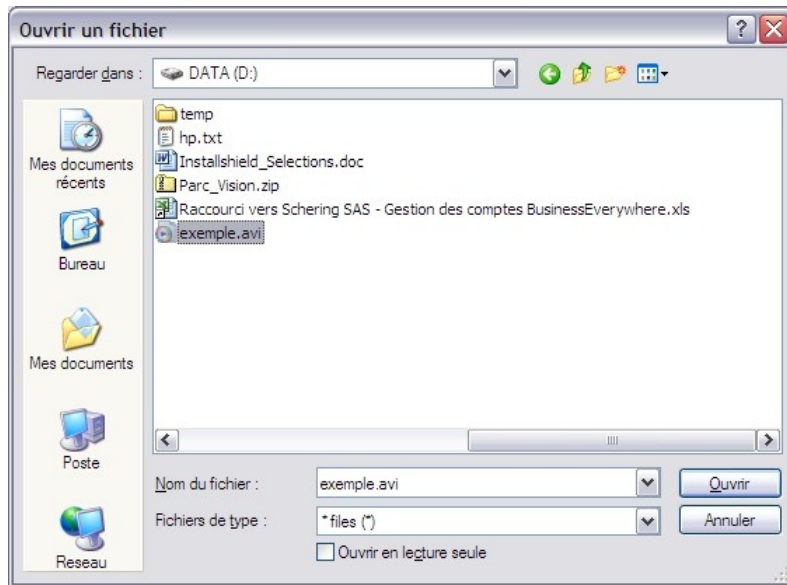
Ouvrir un fichier

Regarder dans : DATA (D:)

Mes documents récents

Bureau

Mes documents

Poste

Reseau

temp
hp.txt
Installshield_Selections.doc
Parc_Vision.zip
Raccourci vers Schering SAS - Gestion des comptes BusinessEverywhere.xls
exemple.avi

Nom du fichier : exemple.avi
Fichiers de type : *files (*)
Ouvrir en lecture seule

Ouvrir
Annuler